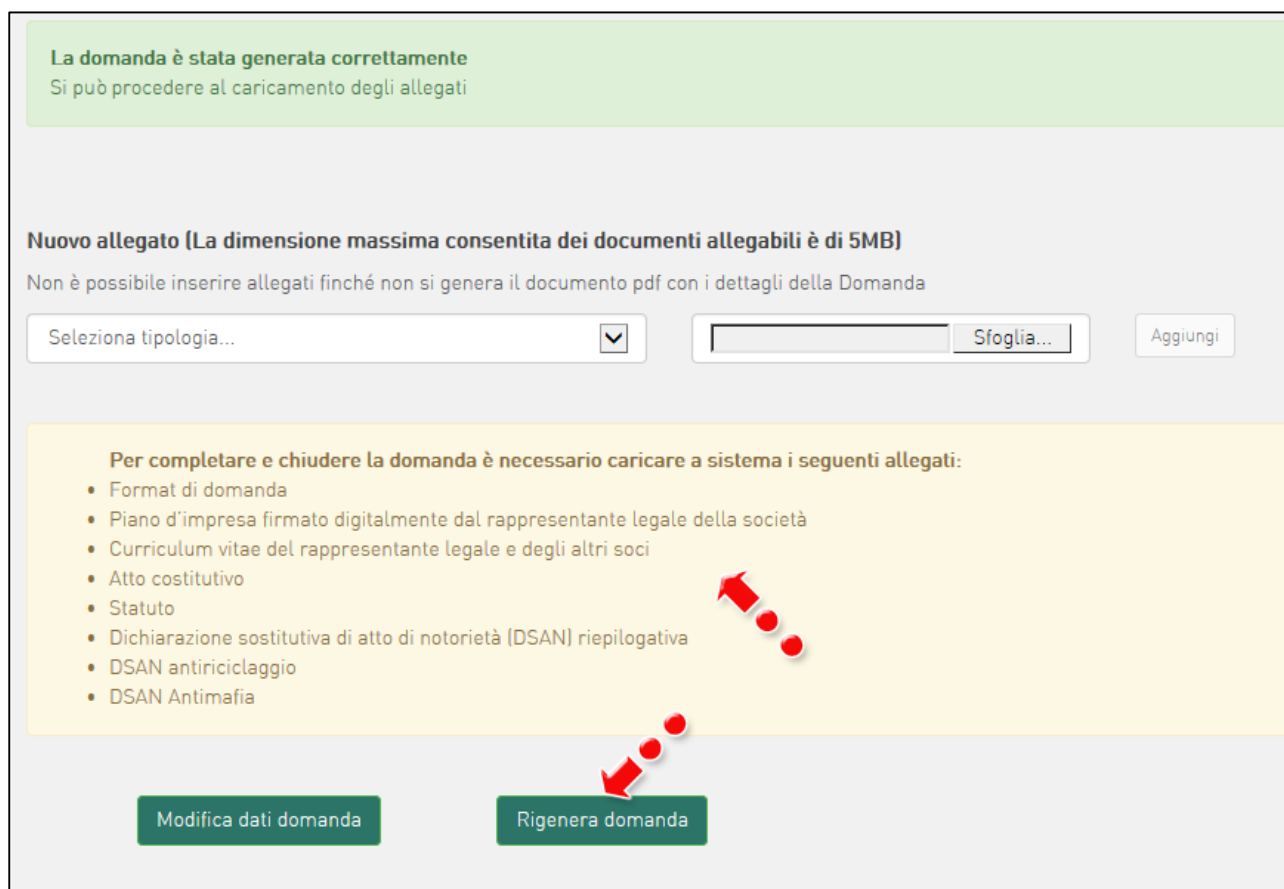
La domanda è stata generata correttamente
Si può procedere al caricamento degli allegati

Nuovo allegato (La dimensione massima consentita dei documenti allegabili è di 5MB)

Non è possibile inserire allegati finché non si genera il documento pdf con i dettagli della Domanda

Seleziona tipologia...

Sfoglia...

Aggiungi

Per completare e chiudere la domanda è necessario caricare a sistema i seguenti allegati:

- Format di domanda
- Piano d'impresa firmato digitalmente dal rappresentante legale della società
- Curriculum vitae del rappresentante legale e degli altri soci
- Atto costitutivo
- Statuto
- Dichiarazione sostitutiva di atto di notorietà (DSAN) riepilogativa
- DSAN antiriciclaggio
- DSAN Antimafia

Modifica dati domanda

Rigenera domanda